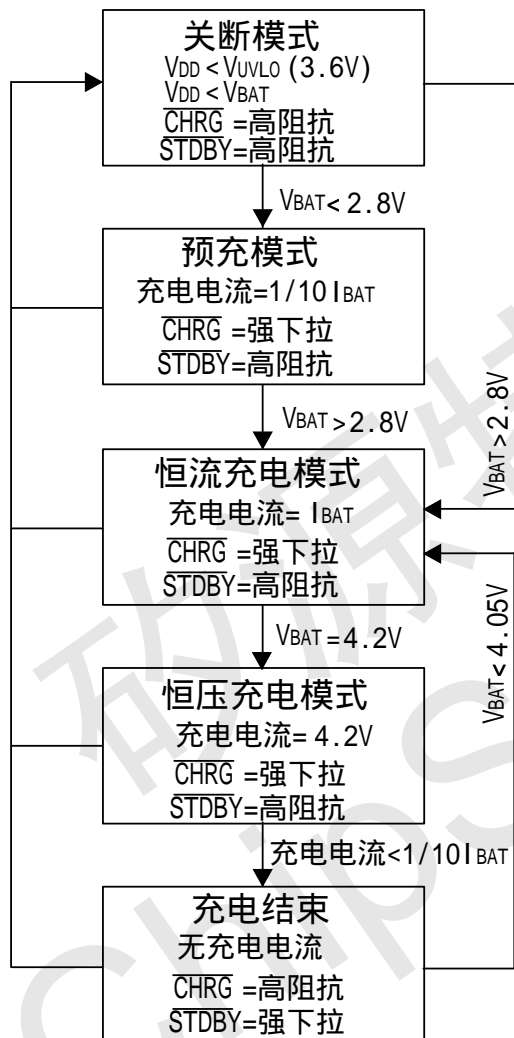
关断模式
$V_{DD} < V_{UVLO}$ (3.6V)
$V_{DD} < V_{BAT}$
$\overline{CHRG}$ =高阻抗
$\overline{STDBY}$=高阻抗

$V_{BAT} < 2.8V$

预充模式
充电电流=1/10 $I_{BAT}$
$\overline{CHRG}$ =强下拉
$\overline{STDBY}$=高阻抗

$V_{BAT} > 2.8V$

$V_{BAT} > 2.8V$

恒流充电模式
充电电流= $I_{BAT}$
$\overline{CHRG}$ =强下拉
$\overline{STDBY}$=高阻抗

$V_{BAT} = 4.2V$

$V_{BAT} < 4.05V$

恒压充电模式
充电电流= 4.2V
$\overline{CHRG}$ =强下拉
$\overline{STDBY}$=高阻抗

充电电流<1/10 $I_{BAT}$

充电结束
无充电电流
$\overline{CHRG}$ =高阻抗
$\overline{STDBY}$=强下拉